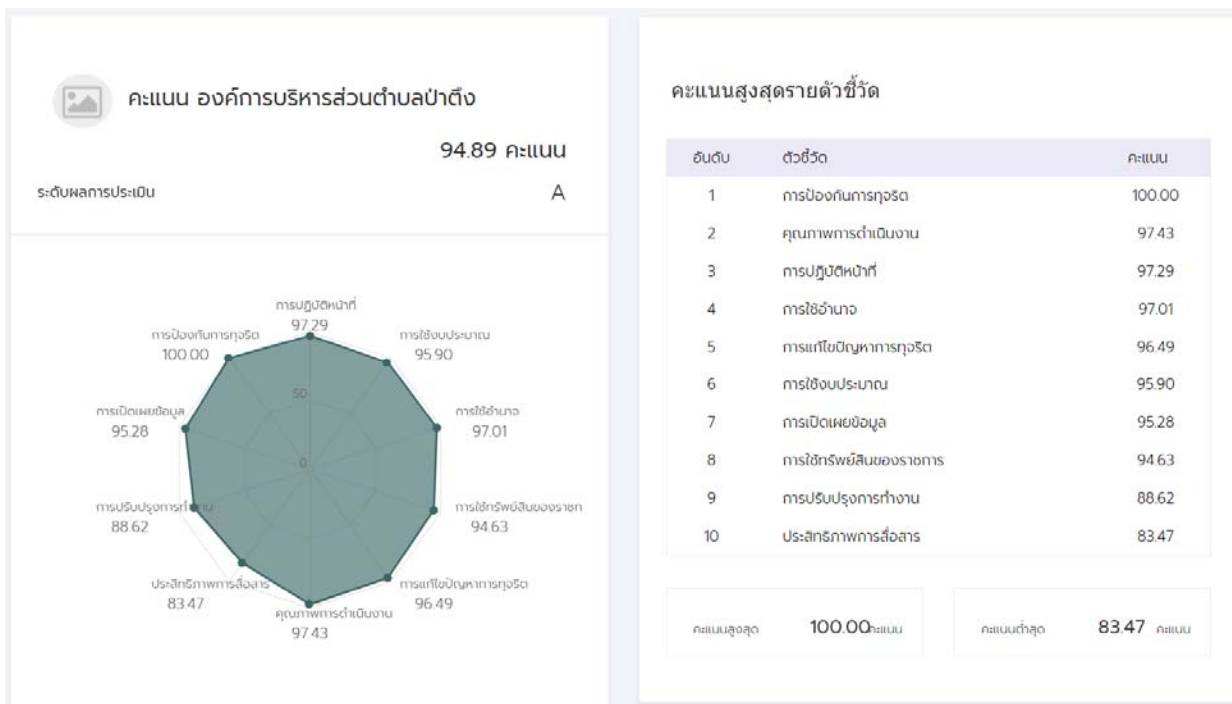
คะแนน องค์การบริหารส่วนตำบลป่าตึง

94.89 คะแนน

ระดับผลการประเมิน

A

การปฏิบัติหน้าที่
97.29

การใช้งบประมาณ
95.90

การใช้อำนาจ
97.01

การใช้ทรัพย์สินของราชก
94.63

การแก้ไขปัญหาการทุจริต
96.49

คุณภาพการดำเนินงาน
97.43

ประสิทธิภาพการสื่อสาร
83.47

การปรับปรุงการทำงาน
88.62

การเปิดเผยข้อมูล
95.28

การป้องกันการทุจริต
100.00

50

0

คะแนนสูงสุดรายตัวชี้วัด

| อันดับ | ตัวชี้วัด | คะแนน |
|---|---|---|
| 1 | การป้องกันการทุจริต | 100.00 |
| 2 | คุณภาพการดำเนินงาน | 97.43 |
| 3 | การปฏิบัติหน้าที่ | 97.29 |
| 4 | การใช้อำนาจ | 97.01 |
| 5 | การแก้ไขปัญหาการทุจริต | 96.49 |
| 6 | การใช้งบประมาณ | 95.90 |
| 7 | การเปิดเผยข้อมูล | 95.28 |
| 8 | การใช้ทรัพย์สินของราชการ | 94.63 |
| 9 | การปรับปรุงการทำงาน | 88.62 |
| 10 | ประสิทธิภาพการสื่อสาร | 83.47 |

คะแนนสูงสุด 100.00คะแนน

คะแนนต่ำสุด 83.47 คะแนน